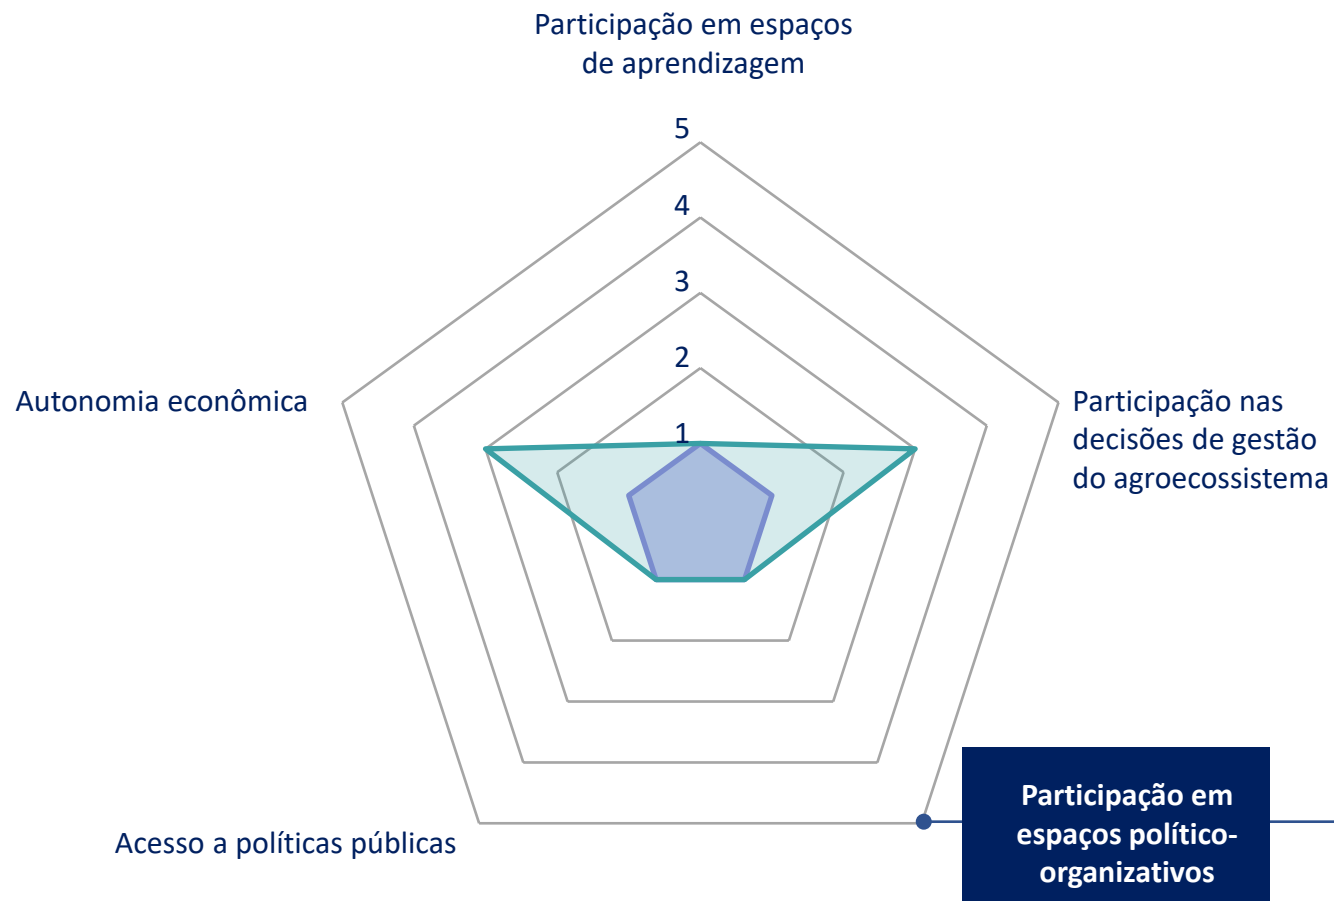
Participação em espaços de aprendizagem

5
4
3
2
1

Autonomia econômica

Participação nas decisões de gestão do agroecossistema

Acesso a políticas públicas

Participação em espaços político-organizativos